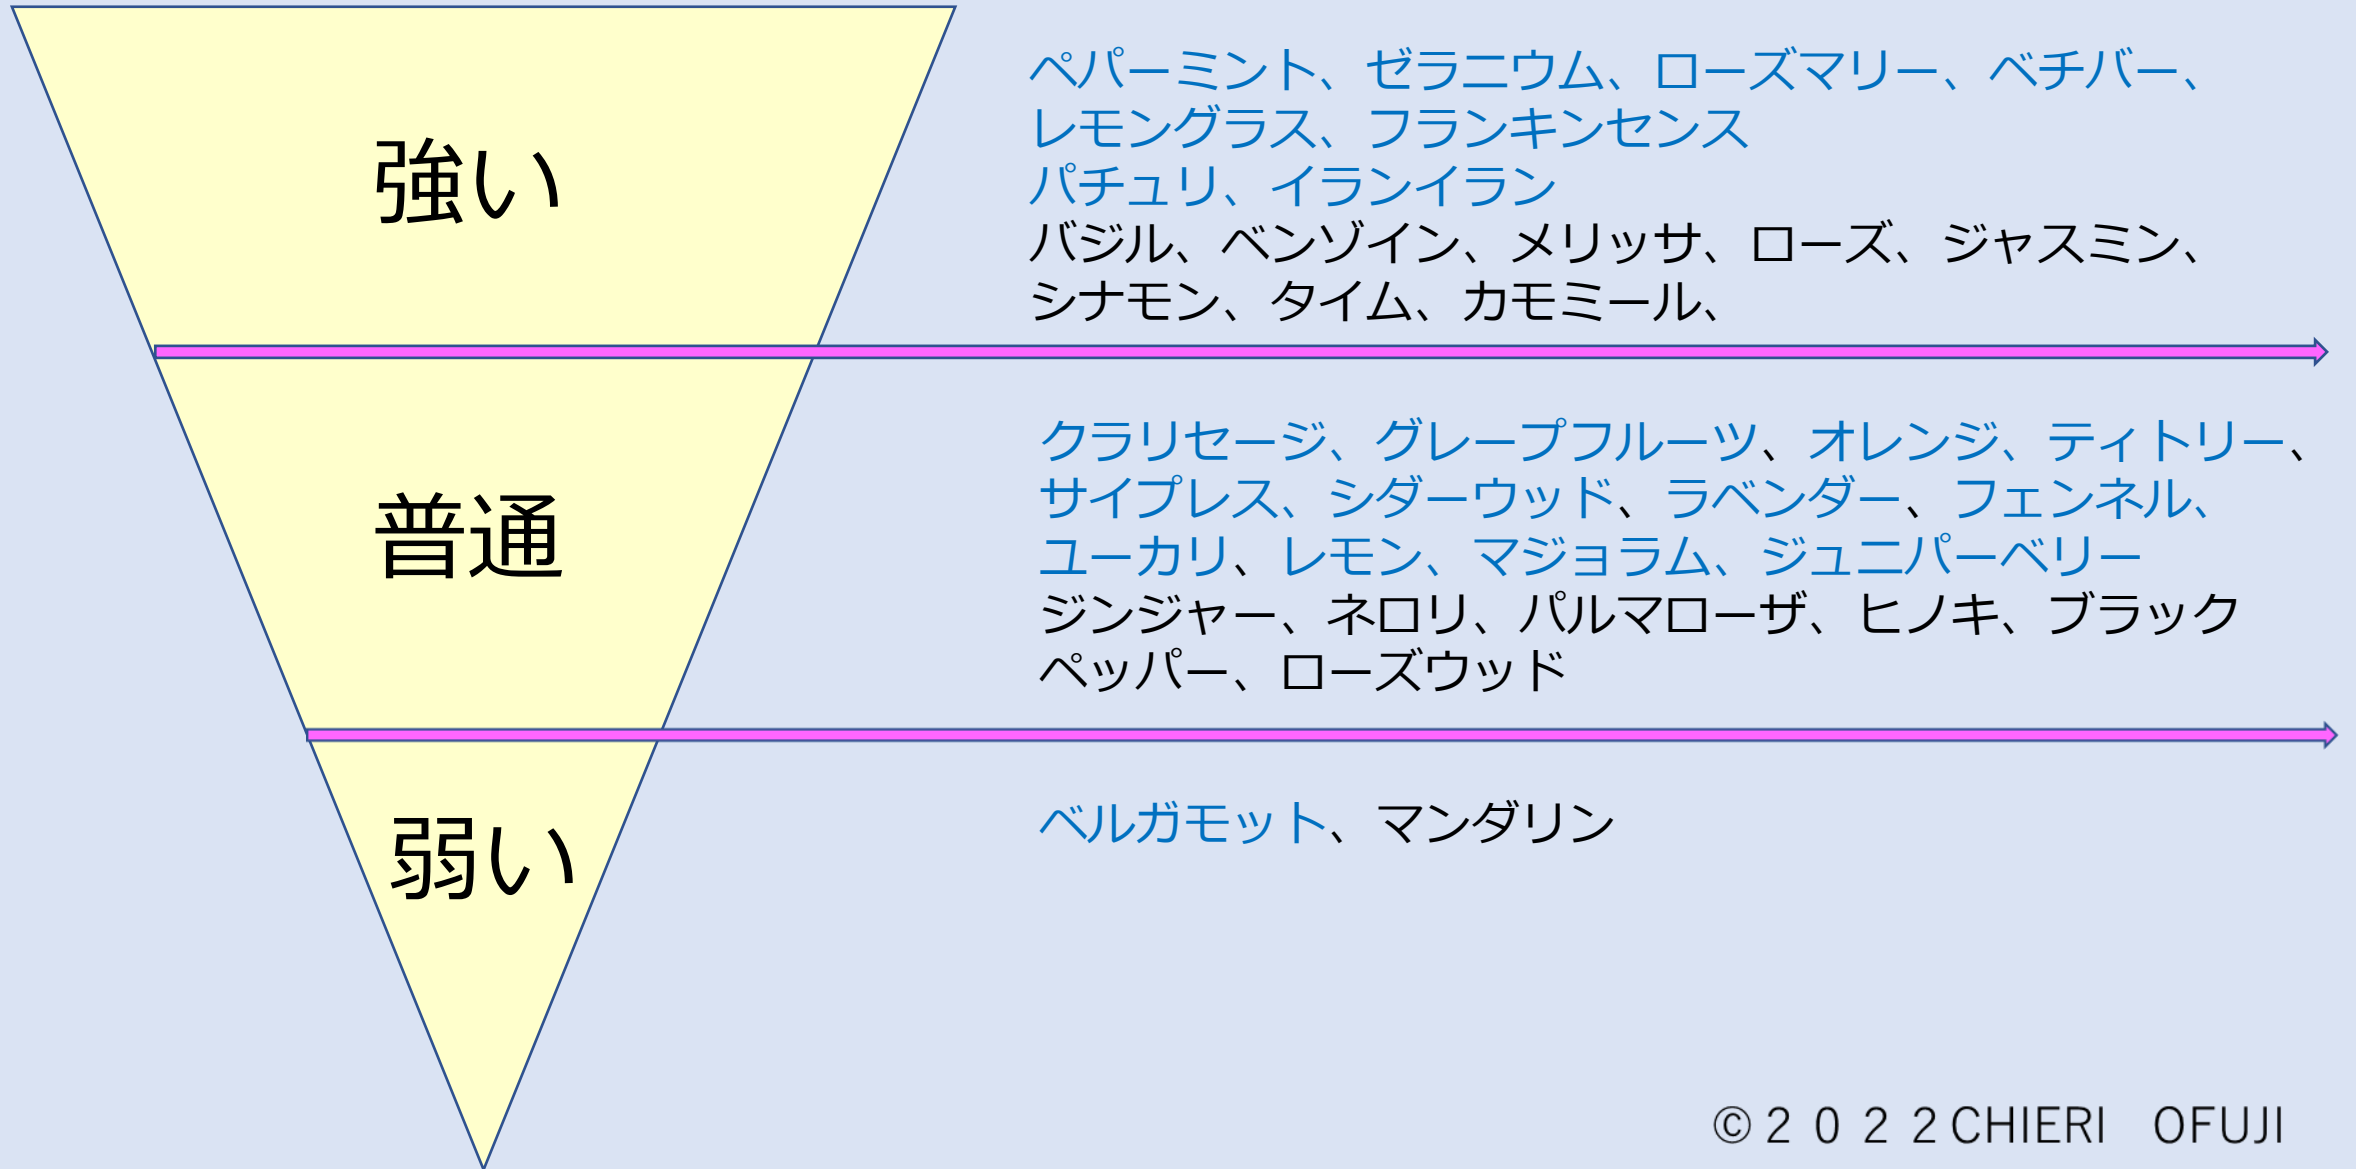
強い

ペパーミント、ゼラニウム、ローズマリー、ベチバー、レモングラス、フランキンセンス
パチュリ、イランイラン
バジル、ベンゾイン、メリッサ、ローズ、ジャスミン、シナモン、タイム、カモミール、

普通

クラリセージ、グレープフルーツ、オレンジ、ティトリー、サイプレス、シダーウッド、ラベンダー、フェンネル、ユーカリ、レモン、マジョラム、ジュニパーベリー
ジンジャー、ネロリ、パルマローザ、ヒノキ、ブラックペッパー、ローズウッド

弱い

ベルガモット、マンダリン

©２０２２CHIERI　OFUJI